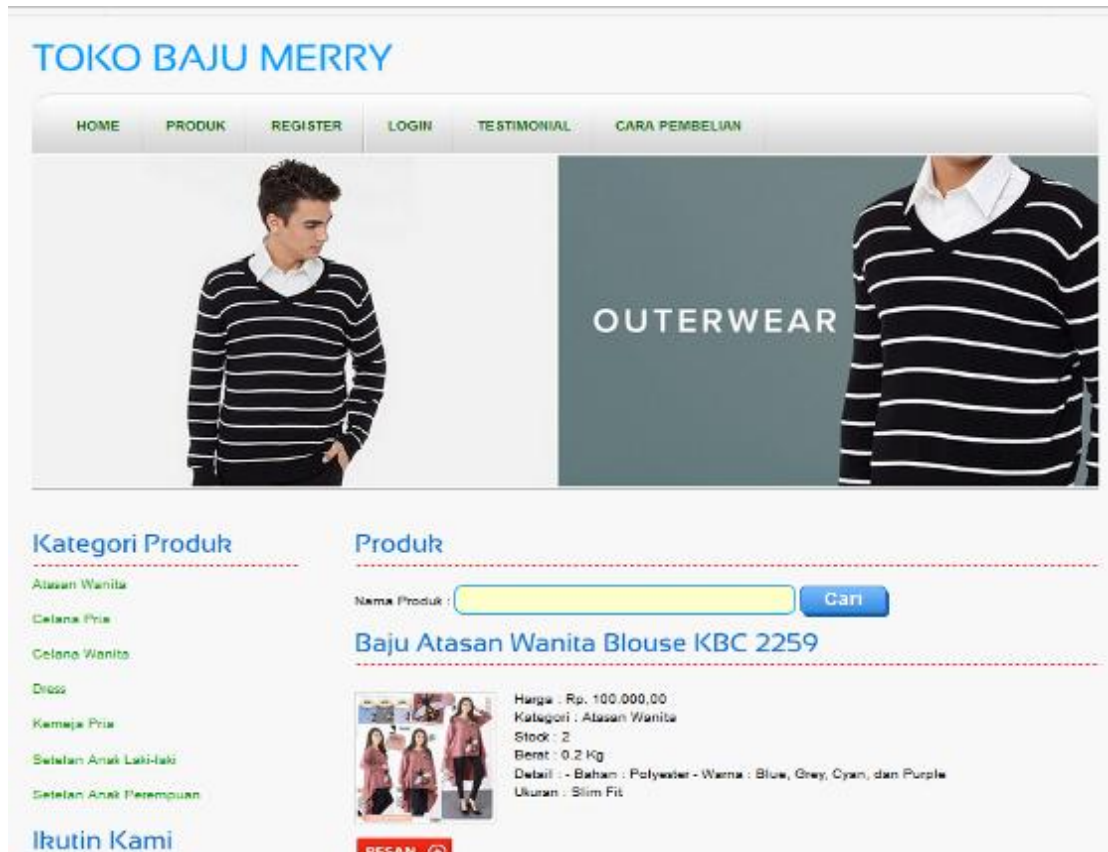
TOKO BAJU MERRY

HOME PRODUK REGISTER LOGIN TESTIMONIAL CARA PEMBELIAN

OUTERWEAR

Kategori Produk

Atasan Wanita

Celana Pria

Celana Wanita

Dress

Kemeja Pria

Setelan Anak Laki-laki

Setelan Anak Perempuan

Ikutin Kami

Produk

Nama Produk : Cari

Baju Atasan Wanita Blouse KBC 2259

Harga : Rp. 100.000,00
Kategori : Atasan Wanita
Stock : 2
Berat : 0.2 Kg
Detail : - Bahan : Polyester - Warna : Blue, Grey, Cyan, dan Purple
Ukuran : Slim Fit

PESAN